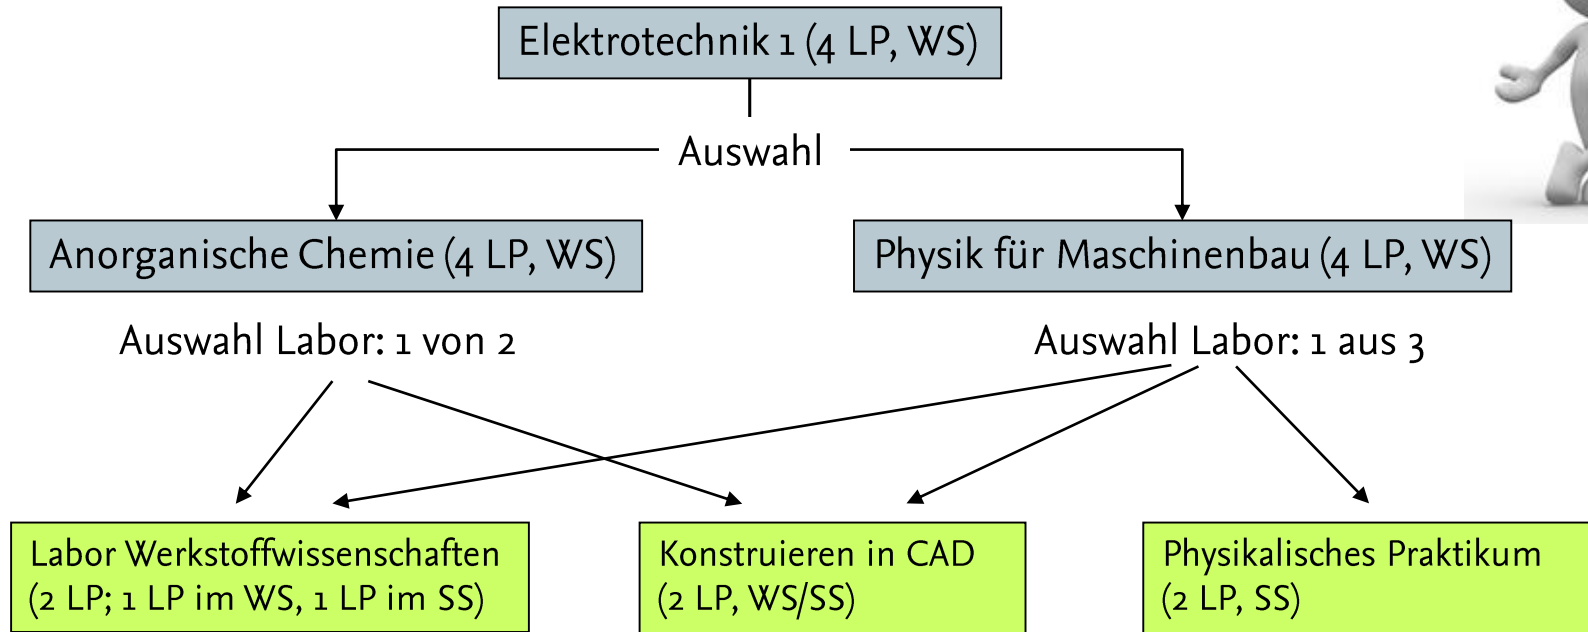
Elektrotechnik 1 (4 LP, WS)

Auswahl

Anorganische Chemie (4 LP, WS)

Physik für Maschinenbau (4 LP, WS)

Auswahl Labor: 1 von 2

Auswahl Labor: 1 aus 3

Labor Werkstoffwissenschaften (2 LP; 1 LP im WS, 1 LP im SS)

Konstruieren in CAD (2 LP, WS/SS)

Physikalisches Praktikum (2 LP, SS)